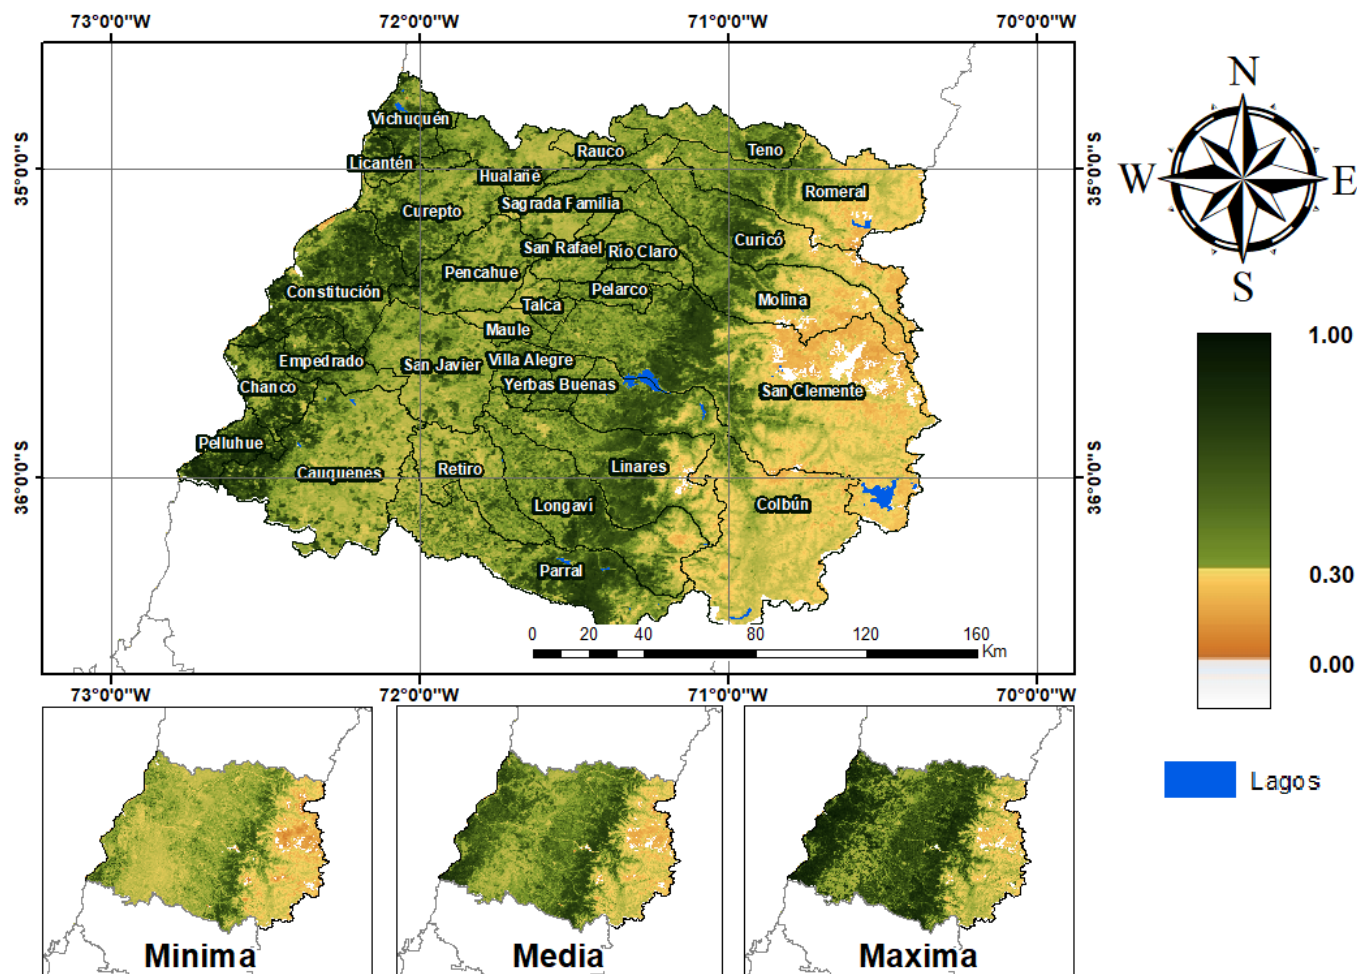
73°0'0"W 72°0'0"W 71°0'0"W 70°0'0"W

35°0'0"S 36°0'0"S

35°0'0"S 36°0'0"S

Vichuquén
Licantén
Rauco
Teno
Hualañé
Sagrada Familia
Romeral
Curepto
San Rafael
Rio Claro
Curicó
Pencahue
Constitución
Pelarco
Talca
Molina
Maule
Empedrado
San Javier
Villa Alegre
Yerbas Buenas
Chanco
San Clemente
Pelluhue
Cauquenes
Retiro
Linares
Longaví
Colbún
Parral

0 20 40 80 120 160 Km

73°0'0"W 72°0'0"W 71°0'0"W 70°0'0"W

N
W
E
S

1.00
0.30
0.00

Lagos

Minima
Media
Maxima